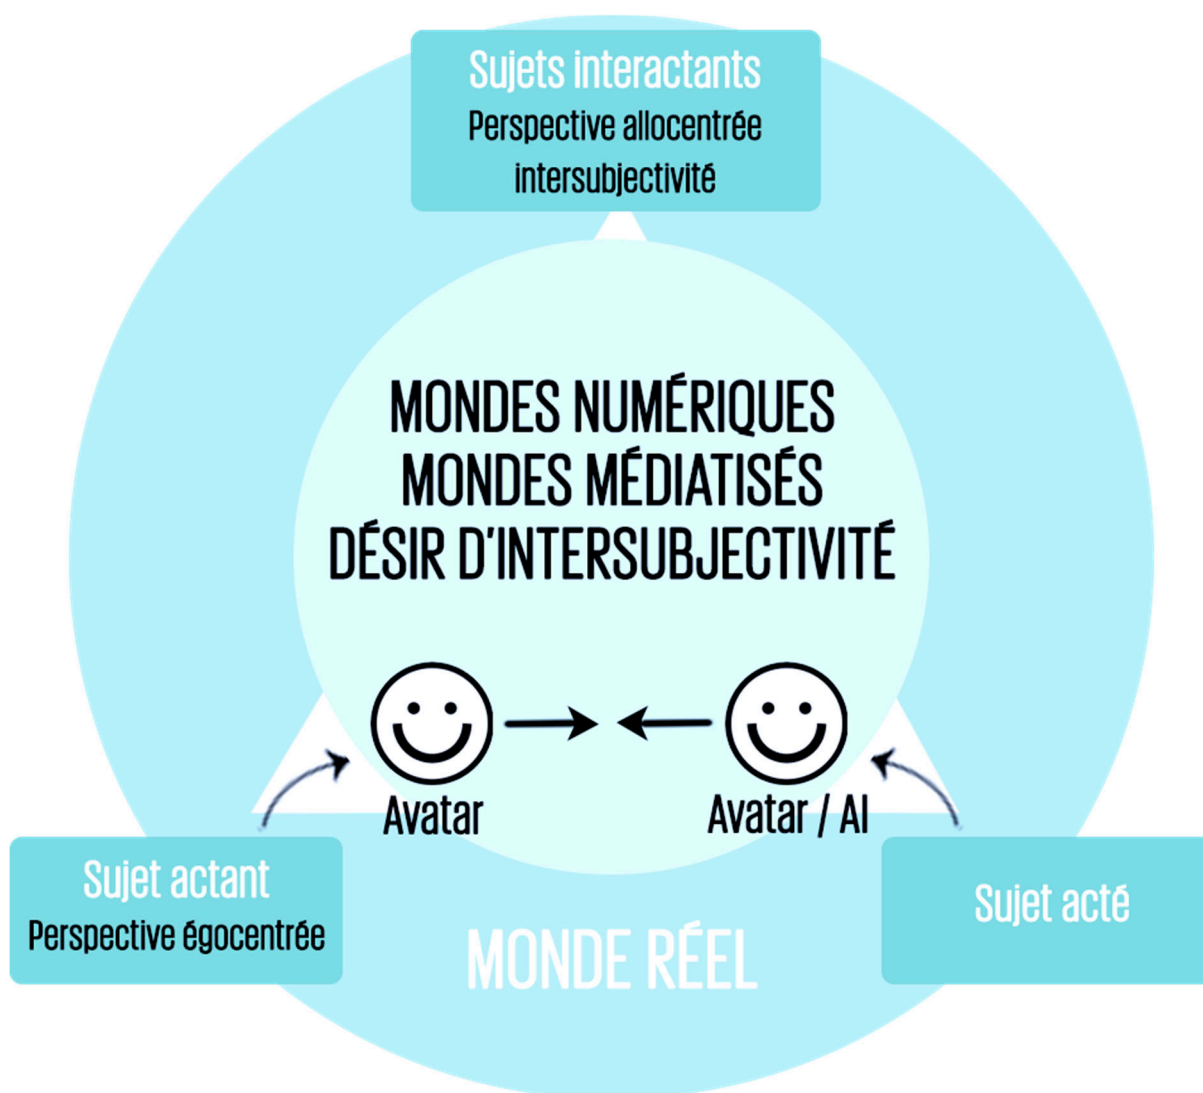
Sujets interactants
Perspective allocentrée
intersubjectivité

MONDES NUMÉRIQUES
MONDES MÉDIATISÉS
DÉSIR D'INTERSUBJECTIVITÉ

Avatar

Avatar / AI

Sujet actant
Perspective égocentrée

MONDE RÉEL

Sujet acté